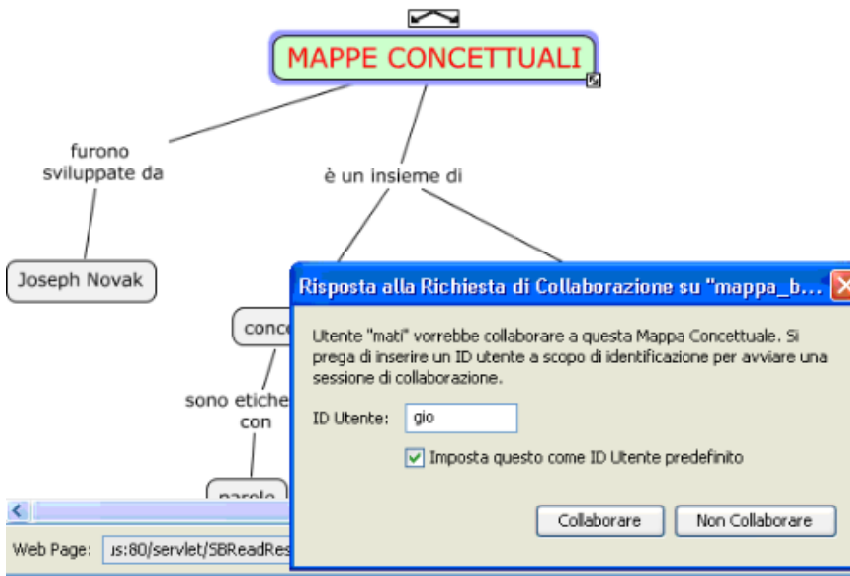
MAPPE CONCETTUALI

furono sviluppate da

è un insieme di

Joseph Novak

conce

sono etiche con

parole

Risposta alla Richiesta di Collaborazione su "mappa_b...

Utente "mati" vorrebbe collaborare a questa Mappa Concettuale. Si prega di inserire un ID utente a scopo di identificazione per avviare una sessione di collaborazione.

ID Utente: gio

Imposta questo come ID Utente predefinito

Collaborare

Non Collaborare

Web Page: ıs:80/servlet/SBReadRes